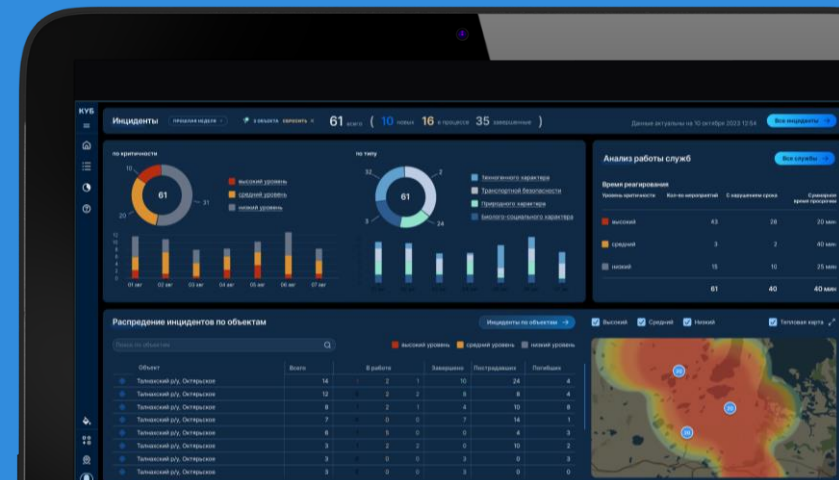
КУБ

Инциденты прошлая неделя 3 объекта сбросить × 61 всего ( 10 новых 16 в процессе 35 завершенные )

Данные актуальны на 10 октября 2023 12:54

Все инциденты →

по критичности

10

61

20

31

высокий уровень
средний уровень
низкий уровень

01 авг 02 авг 03 авг 04 авг 05 авг 06 авг 07 авг

по типу

3

2

61

5

24

Техногенного характера
Транспортной безопасности
Природного характера
Биолого-социального характера

Анализ работы служб

Все службы →

Время реагирования

| Уровень критичности | Кол-во мероприятий | С нарушением срока | Среднее время реагирования |
|---|---|---|---|
| высокий | 43 | 28 | 20 мин |
| средний | 3 | 2 | 40 мин |
| низкий | 15 | 10 | 25 мин |
| | 61 | 40 | 40 мин |

Распредение инцидентов по объектам

Инциденты по объектам →

Высокий Средний Низкий

Тепловая карта

Поиск по объектам

высокий уровень средний уровень низкий уровень

| Объект | Всего | В работе | | Завершено | Пострадавших | Погибших |
|---|---|---|---|---|---|---|
| Талнахский р/у, Октярьское | 14 | 2 | 1 | 10 | 24 | 4 |
| Талнахский р/у, Октярьское | 12 | 2 | 2 | 8 | 10 | 6 |
| Талнахский р/у, Октярьское | 8 | 2 | 1 | 4 | 10 | 8 |
| Талнахский р/у, Октярьское | 7 | 0 | 0 | 7 | 10 | 2 |
| Талнахский р/у, Октярьское | 5 | 1 | 0 | 0 | 4 | 3 |
| Талнахский р/у, Октярьское | 3 | 2 | 0 | 0 | 10 | 2 |
| Талнахский р/у, Октярьское | 3 | 0 | 0 | 3 | 0 | 3 |
| Талнахский р/у, Октярьское | 3 | 0 | 0 | 3 | 0 | 3 |

20

20

20